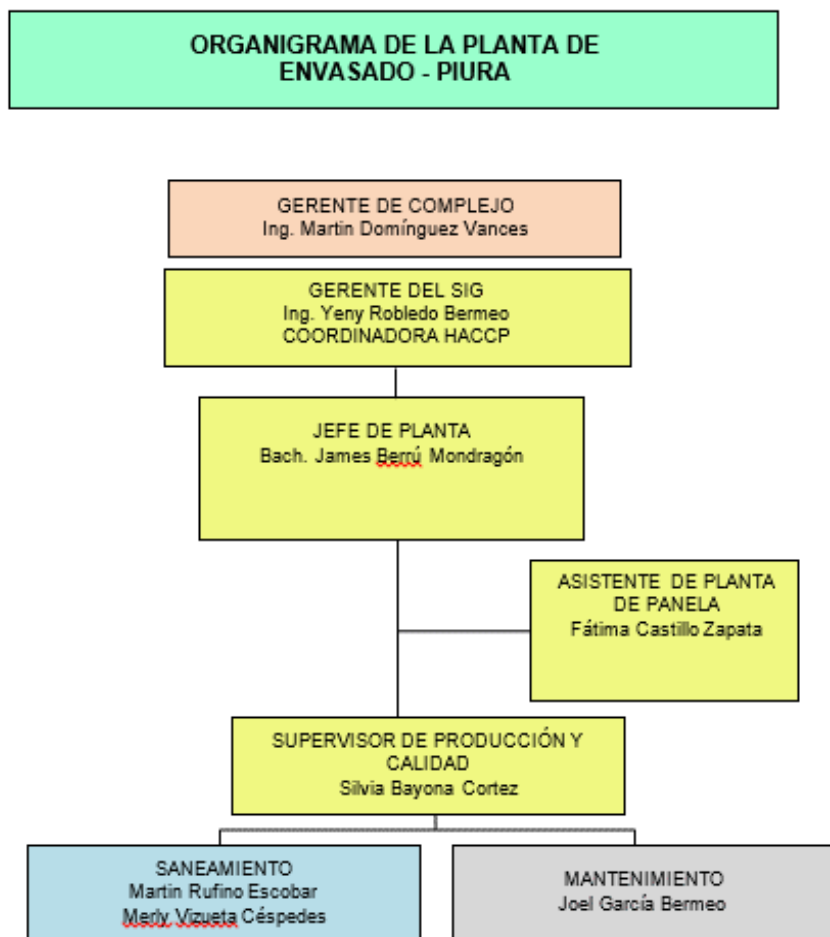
ORGANIGRAMA DE LA PLANTA DE ENVASADO - PIURA

GERENTE DE COMPLEJO
Ing. Martin Domínguez Vances

GERENTE DEL SIG
Ing. Yeny Robledo Bermeo
COORDINADORA HACCP

JEFE DE PLANTA
Bach. James Berrú Mondragón

ASISTENTE DE PLANTA DE PANELA
Fátima Castillo Zapata

SUPERVISOR DE PRODUCCIÓN Y CALIDAD
Silvia Bayona Cortez

SANEAMIENTO
Martin Rufino Escobar
Merly Vizueta Céspedes

MANTENIMIENTO
Joel García Bermeo